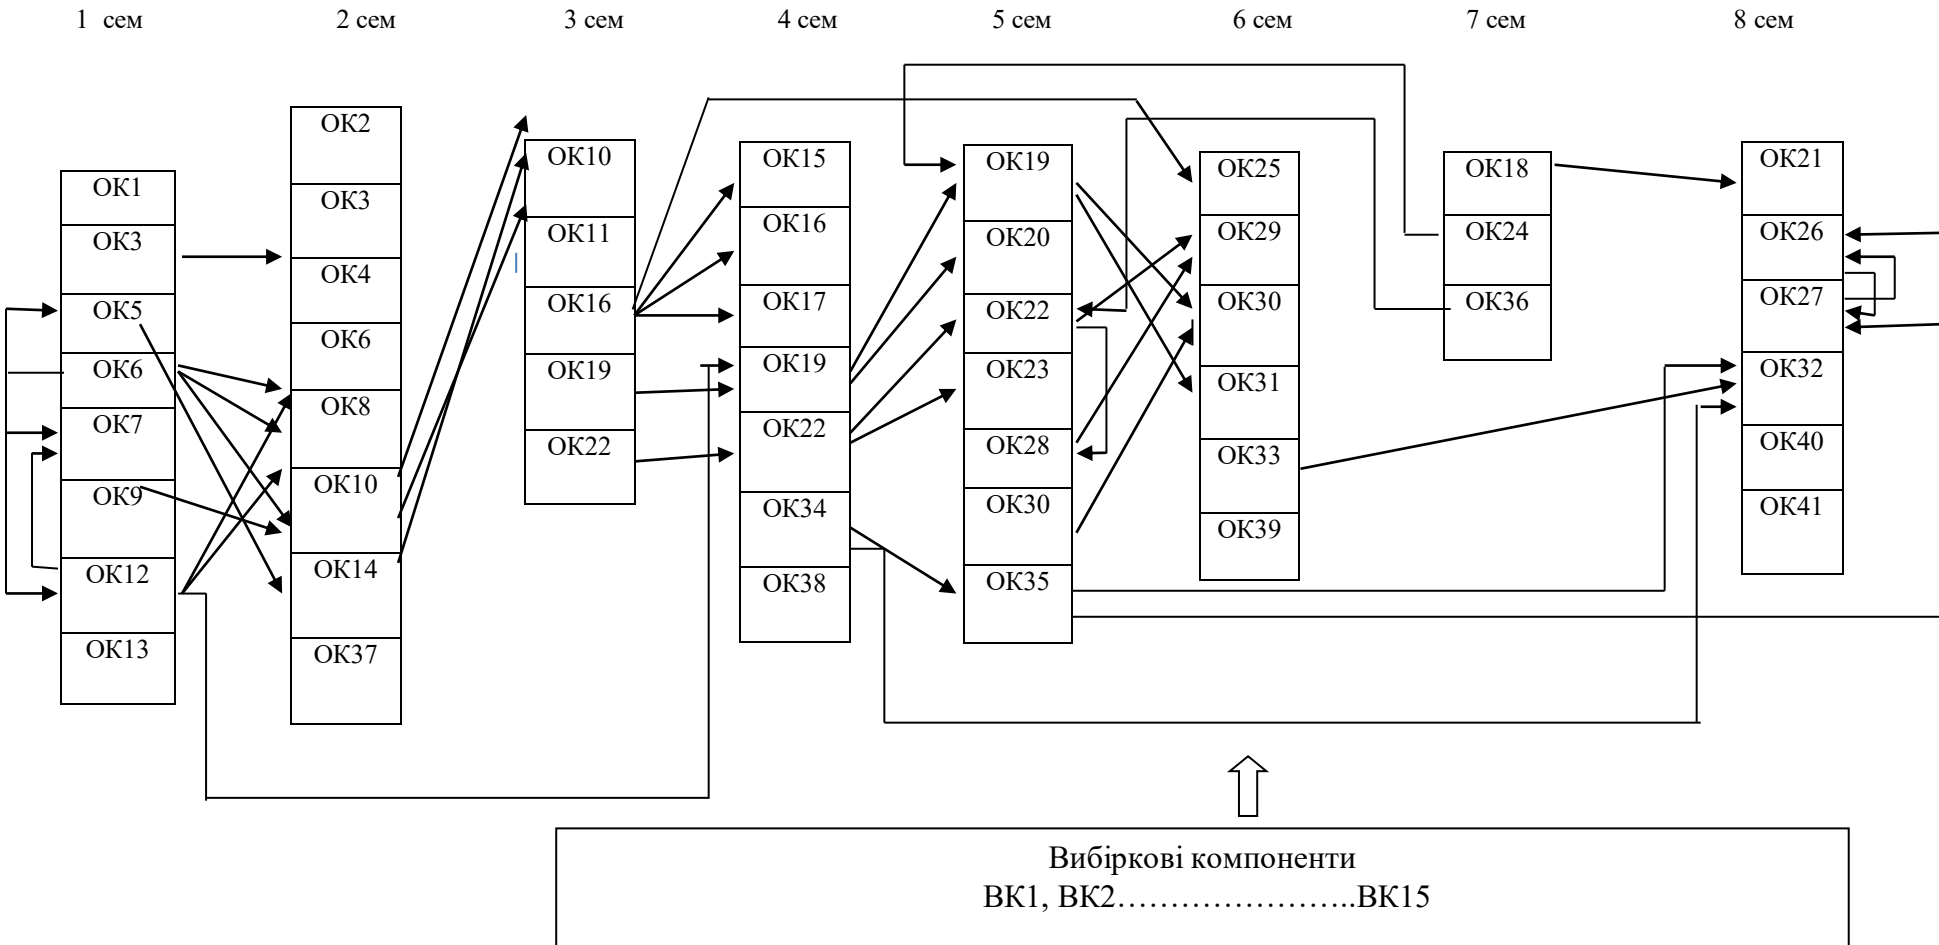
1 сем

2 сем

3 сем

4 сем

5 сем

6 сем

7 сем

8 сем

ОК1
ОК3
ОК5
ОК6
ОК7
ОК9
ОК12
ОК13

ОК2
ОК3
ОК4
ОК6
ОК8
ОК10
ОК14
ОК37

ОК10
ОК11
ОК16
ОК19
ОК22

ОК15
ОК16
ОК17
ОК19
ОК22
ОК34
ОК38

ОК19
ОК20
ОК22
ОК23
ОК28
ОК30
ОК35

ОК25
ОК29
ОК30
ОК31
ОК33
ОК39

ОК18
ОК24
ОК36

ОК21
ОК26
ОК27
ОК32
ОК40
ОК41

Вибіркові компоненти
ВК1, ВК2…………………..ВК15